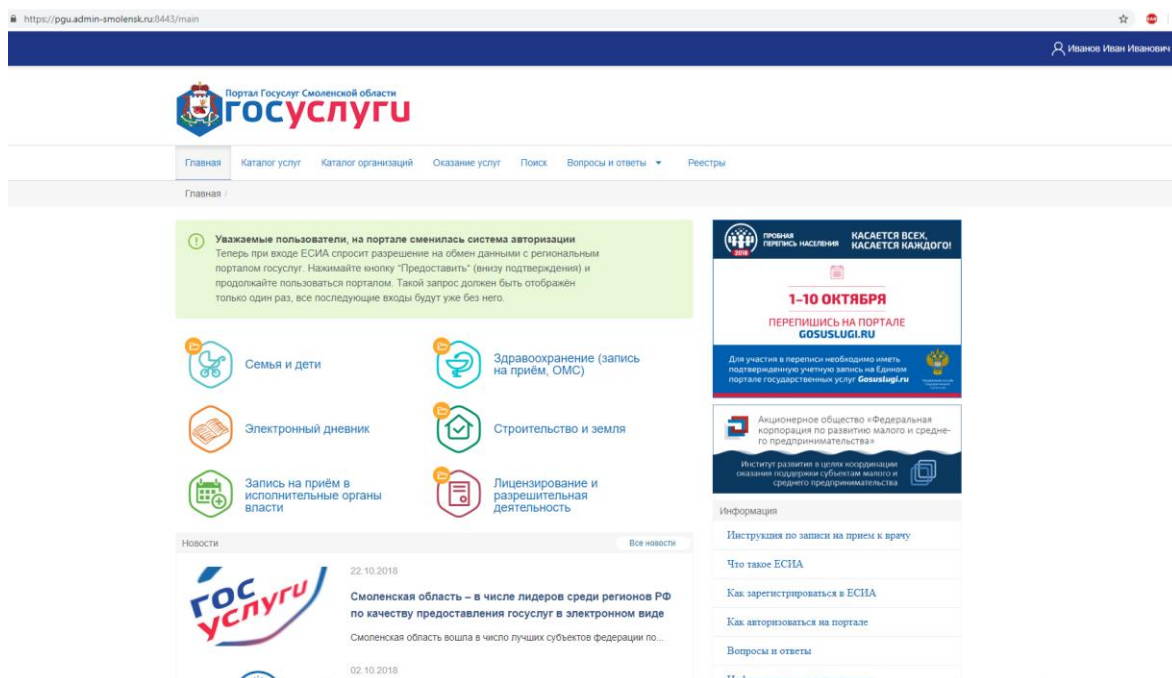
https://pgu.admin-smolensk.ru:8443/main

Иванов Иван Иванович

Портал Госуслуг Смоленской области
госуслуги

Главная Каталог услуг Каталог организаций Оказание услуг Поиск Вопросы и ответы Реестры

Главная /

Уважаемые пользователи, на портале сменилась система авторизации
Теперь при входе ЕСИА спросит разрешение на обмен данными с региональным порталом госуслуг. Нажимайте кнопку "Предоставить" (внизу подтверждения) и продолжайте пользоваться порталом. Такой запрос должен быть отображён только один раз, все последующие входы будут уже без него.

Семья и дети
Здравоохранение (запись на приём, ОМС)
Электронный дневник
Строительство и земля
Запись на приём в исполнительные органы власти
Лицензирование и разрешительная деятельность

Новости
Все новости

гос услуги

22.10.2018
Смоленская область – в числе лидеров среди регионов РФ по качеству предоставления госуслуг в электронном виде
Смоленская область вошла в число лучших субъектов федерации по...

02.10.2018

ПРОБНАЯ ПЕРЕПИСЬ НАСЕЛЕНИЯ 2018
КАСАЕТСЯ ВСЕХ, КАСАЕТСЯ КАЖДОГО!
1-10 ОКТЯБРЯ
ПЕРЕПИШИСЬ НА ПОРТАЛЕ GOSUSLUGI.RU
Для участия в переписи необходимо иметь подтвержденную учетную запись на Едином портале государственных услуг Gosuslugi.ru

Акционерное общество «Федеральная корпорация по развитию малого и среднего предпринимательства»
Институт развития в целях координации оказания поддержки субъектам малого и среднего предпринимательства

Информация
Инструкция по записи на прием к врачу
Что такое ЕСИА
Как зарегистрироваться в ЕСИА
Как авторизоваться на портале
Вопросы и ответы
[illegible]